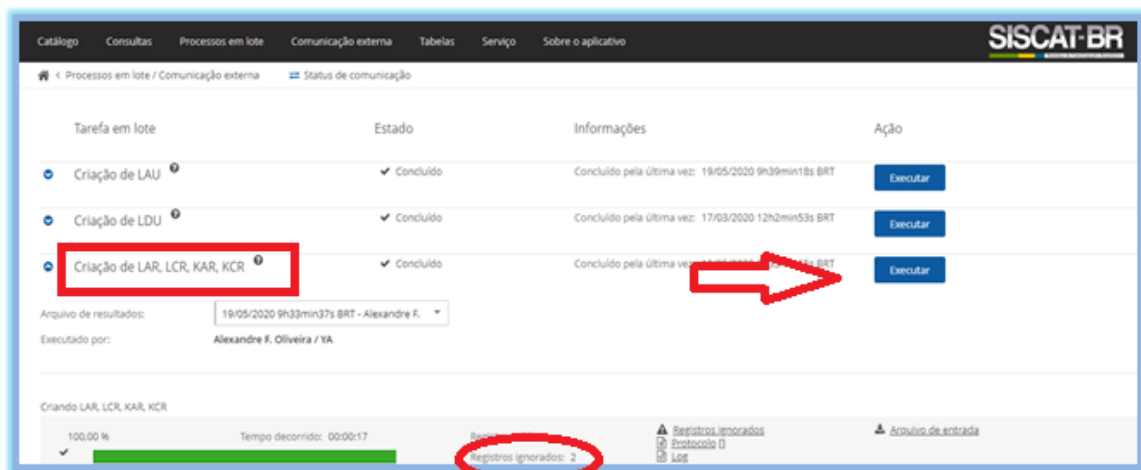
Catálogo Consultas Processos em lote Comunicação externa Tabelas Serviço Sobre o aplicativo

SISCAT-BR

< Processos em lote / Comunicação externa ⇄ Status de comunicação

| Tarefa em lote | Estado | Informações | Ação |
|---|---|---|---|
| Criação de LAU | ✔ Concluído | Concluído pela última vez: 19/05/2020 9h39min18s BRT | Executar |
| Criação de LDU | ✔ Concluído | Concluído pela última vez: 17/03/2020 12h2min53s BRT | Executar |
| Criação de LAR, LCR, KAR, KCR | ✔ Concluído | Concluído pela última vez: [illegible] | Executar |

Arquivo de resultados: 19/05/2020 9h33min37s BRT - Alexandre F.

Executado por: Alexandre F. Oliveira / YA

Criando LAR, LCR, KAR, KCR

100,00 %

Tempo decorrido: 00:00:17

Regis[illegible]

Registros ignorados: 2

Registros ignorados

Protocolo []

Log

Arquivo de entrada